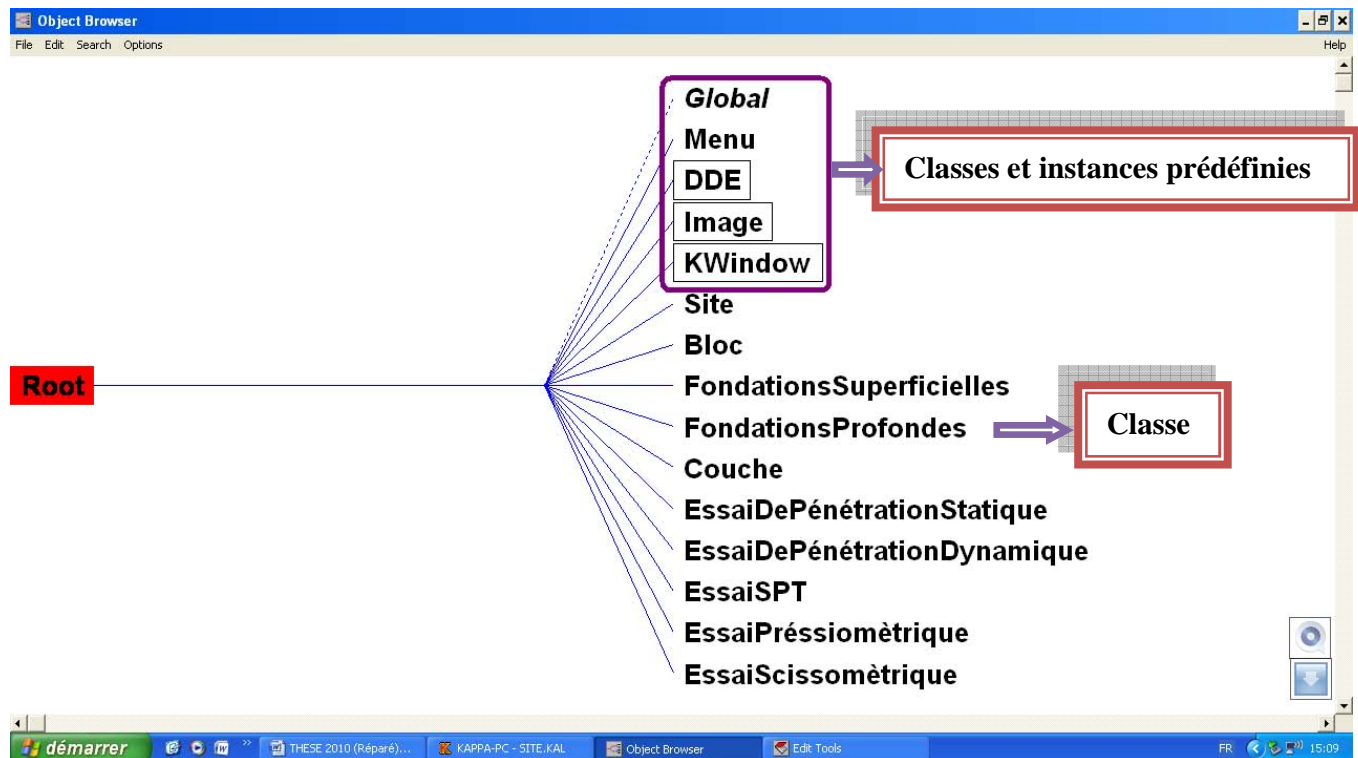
Object Browser

File Edit Search Options

Help

Global
Menu
DDE
Image
KWindow

Classes et instances prédéfinies

Root

Site
Bloc
FondationsSuperficielles
FondationsProfondes
Couche
EssaiDePénétrationStatique
EssaiDePénétrationDynamique
EssaiSPT
EssaiPréssiomètrique
EssaiScissomètrique

Classe

démarrer | THESE 2010 (Réparé)... | KAPPA-PC - SITE.KAL | Object Browser | Edit Tools | FR | 15:09